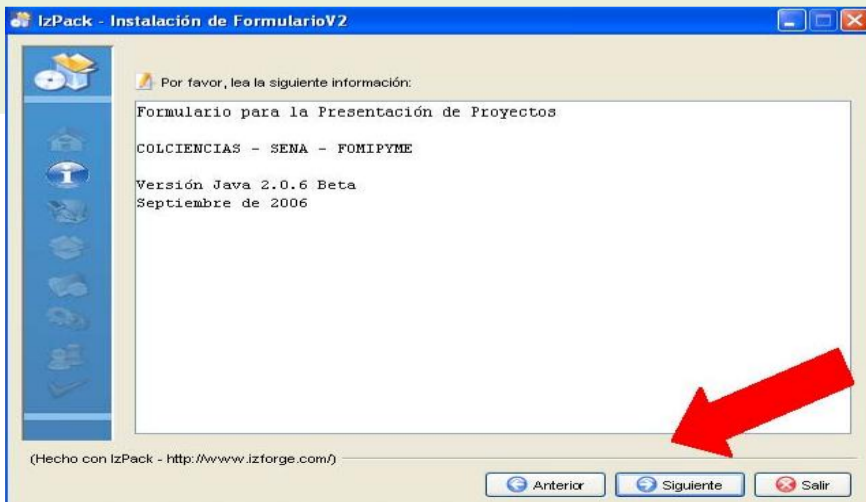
IzPack - Instalación de FormularioV2

Por favor, lea la siguiente información:

Formulario para la Presentación de Proyectos

COLCIENCIAS - SENA - FOMIPYME

Versión Java 2.0.6 Beta
Septiembre de 2006

(Hecho con IzPack - http://www.izforge.com/)

Anterior | Siguiente | Salir